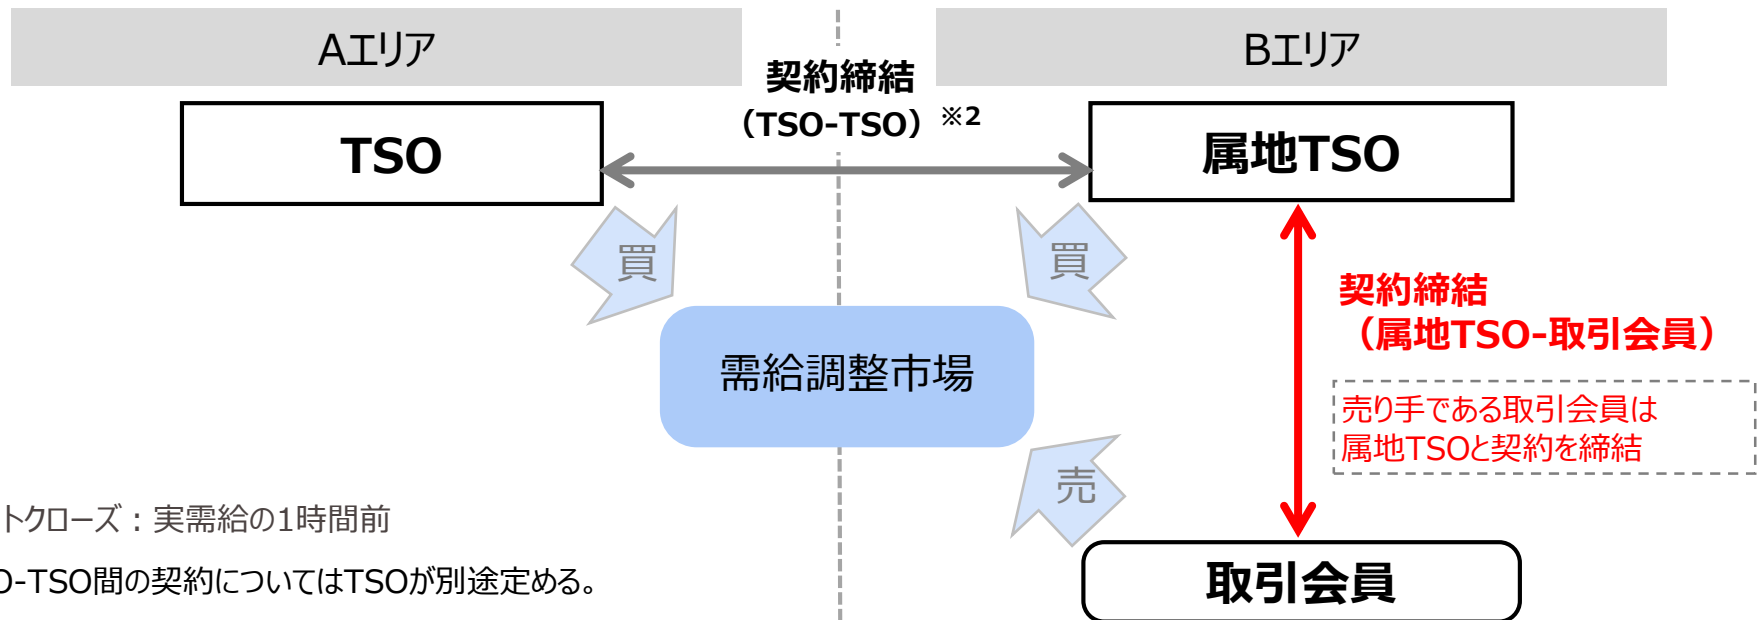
Aエリア

Bエリア

契約締結
（TSO-TSO）※2

TSO

属地TSO

買

買

契約締結
（属地TSO-取引会員）

需給調整市場

売り手である取引会員は
属地TSOと契約を締結

売

取引会員

トクローズ：実需給の1時間前

O-TSO間の契約についてはTSOが別途定める。